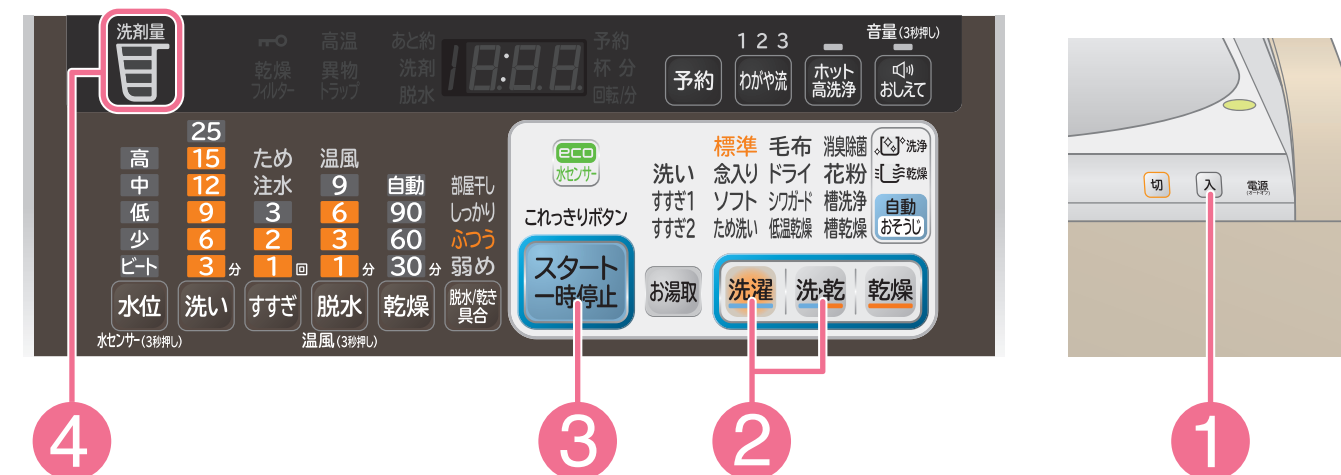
洗剤量

高温
乾燥フィルター
異物トラップ
あと約
洗剤
脱水
予約
杯 分
回転/分

1 2 3
音量(3秒押し)
予約
わが家流
ホット高洗浄
おしえて

25
高 15
中 12
低 9
少 6
ビート 3 分
ため
注水
3
2
1 回
温風
9
6
3
1 分
自動
90
60
30 分
部屋干し
しっかり
ふつう
弱め

水位
洗い
すすぎ
脱水
乾燥
脱水/乾き具合
水センサー(3秒押し)
温風(3秒押し)

eco
水センサー
これっきりボタン
スタート
一時停止
お湯取
洗い
すすぎ1
すすぎ2
標準
念入り
ソフト
ため洗い
毛布
ドライ
シワガード
低温乾燥
消臭除菌
花粉
槽洗浄
槽乾燥
洗浄
乾燥
自動
おそうじ
洗濯
洗・乾
乾燥

切
入
電源

4
3
2
1